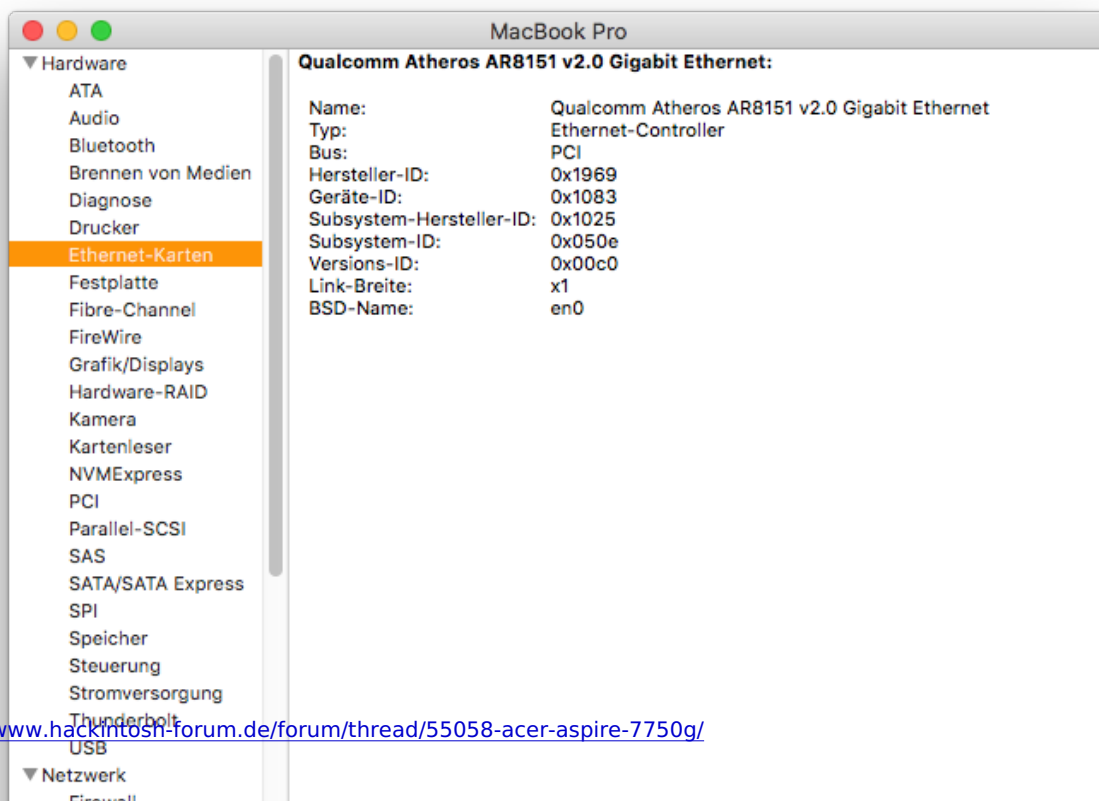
MacBook Pro

▼Hardware
ATA
Audio
Bluetooth
Brennen von Medien
Diagnose
Drucker
Ethernet-Karten
Festplatte
Fibre-Channel
FireWire
Grafik/Displays
Hardware-RAID
Kamera
Kartenleser
NVMExpress
PCI
Parallel-SCSI
SAS
SATA/SATA Express
SPI
Speicher
Steuerung
Stromversorgung
Thunderbolt
USB
▼Netzwerk
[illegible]

Qualcomm Atheros AR8151 v2.0 Gigabit Ethernet:

| | |
|---|---|
| Name: | Qualcomm Atheros AR8151 v2.0 Gigabit Ethernet |
| Typ: | Ethernet-Controller |
| Bus: | PCI |
| Hersteller-ID: | 0x1969 |
| Geräte-ID: | 0x1083 |
| Subsystem-Hersteller-ID: | 0x1025 |
| Subsystem-ID: | 0x050e |
| Versions-ID: | 0x00c0 |
| Link-Breite: | x1 |
| BSD-Name: | en0 |

www.hackintosh-forum.de/forum/thread/55058-acer-aspire-7750g/